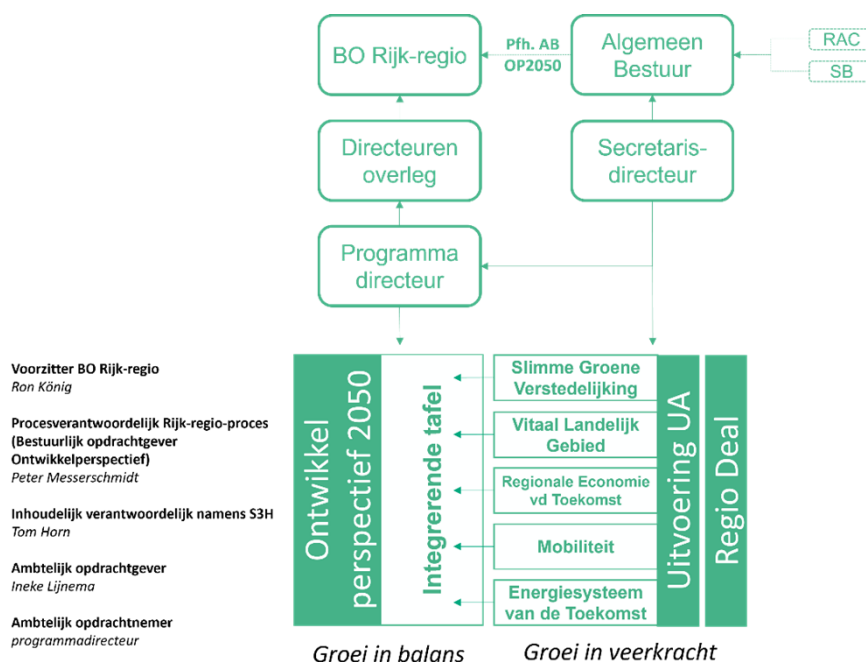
BO Rijk-regio

Pfh. AB
OP2050

Algemeen Bestuur

RAC

SB

Directeuren overleg

Secretaris-directeur

Programma directeur

Ontwikkel perspectief 2050

Integrerende tafel

Slimme Groene Verstedelijking

Vitaal Landelijk Gebied

Regionale Economie vd Toekomst

Mobiliteit

Energiesysteem van de Toekomst

Uitvoering UA

Regio Deal

Groei in balans

Groei in veerkracht

**Voorzitter BO Rijk-regio**
*Ron König*

**Procesverantwoordelijk Rijk-regio-proces (Bestuurlijk opdrachtgever Ontwikkelperspectief)**
*Peter Messerschmidt*

**Inhoudelijk verantwoordelijk namens S3H**
*Tom Horn*

**Ambtelijk opdrachtgever**
*Ineke Lijnema*

**Ambtelijk opdrachtnemer**
*programmadirecteur*